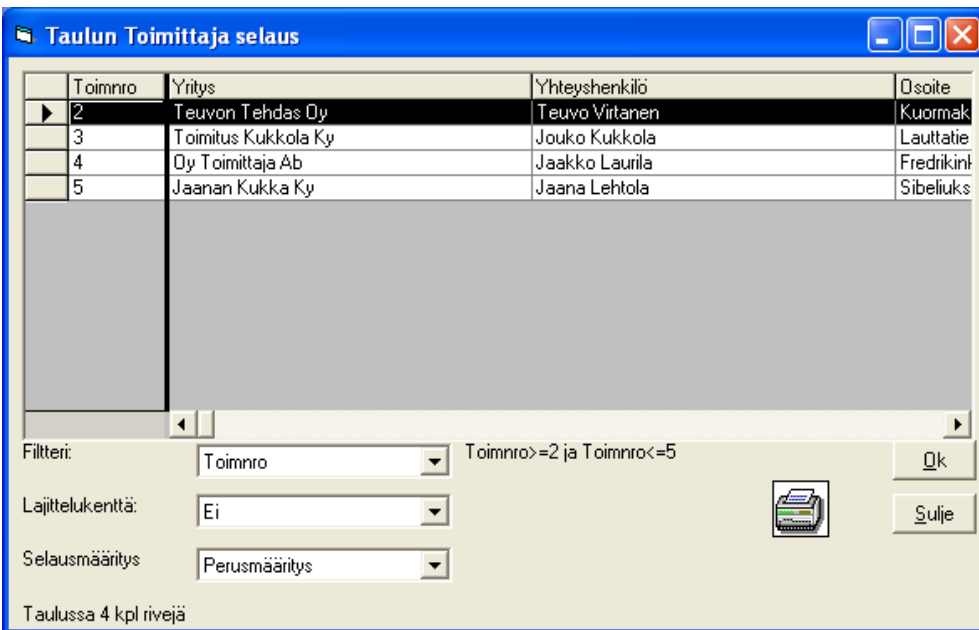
Taulun Toimittaja selaus

| | Toimnro | Yritys | Yhteyshenkilö | Osoite |
|---|---|---|---|---|
| ▶ | 2 | Teuvon Tehdas Oy | Teuvo Virtanen | Kuormak |
| | 3 | Toimitus Kukkola Ky | Jouko Kukkola | Lauttatie |
| | 4 | Oy Toimittaja Ab | Jaakko Laurila | Fredrikinl |
| | 5 | Jaanan Kukka Ky | Jaana Lehtola | Sibeliuks |

Filtteri: Toimnro

Toimnro>=2 ja Toimnro<=5

Ok

Lajittelukenttä: Ei

Sulje

Selausmääritys Perusmääritys

Taulussa 4 kpl rivejä